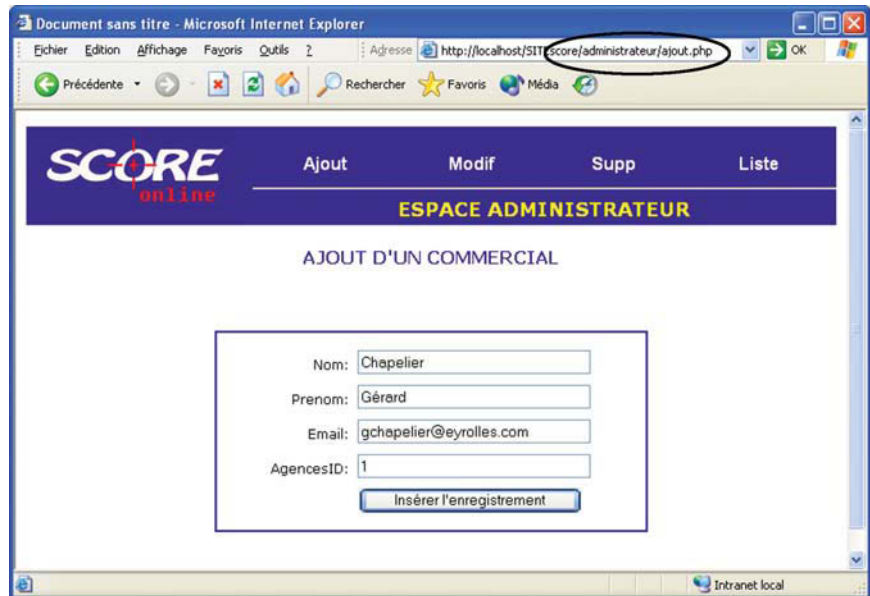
Document sans titre - Microsoft Internet Explorer

Fichier Edition Affichage Favoris Outils ?

Adresse http://localhost/SITEscore/administrateur/ajout.php OK

Précédente Rechercher Favoris Média

SCORE online

Ajout Modif Supp Liste

ESPACE ADMINISTRATEUR

AJOUT D'UN COMMERCIAL

Nom: Chapelier

Prenom: Gérard

Email: gchapelier@eyrolles.com

AgencesID: 1

Insérer l'enregistrement

Intranet local